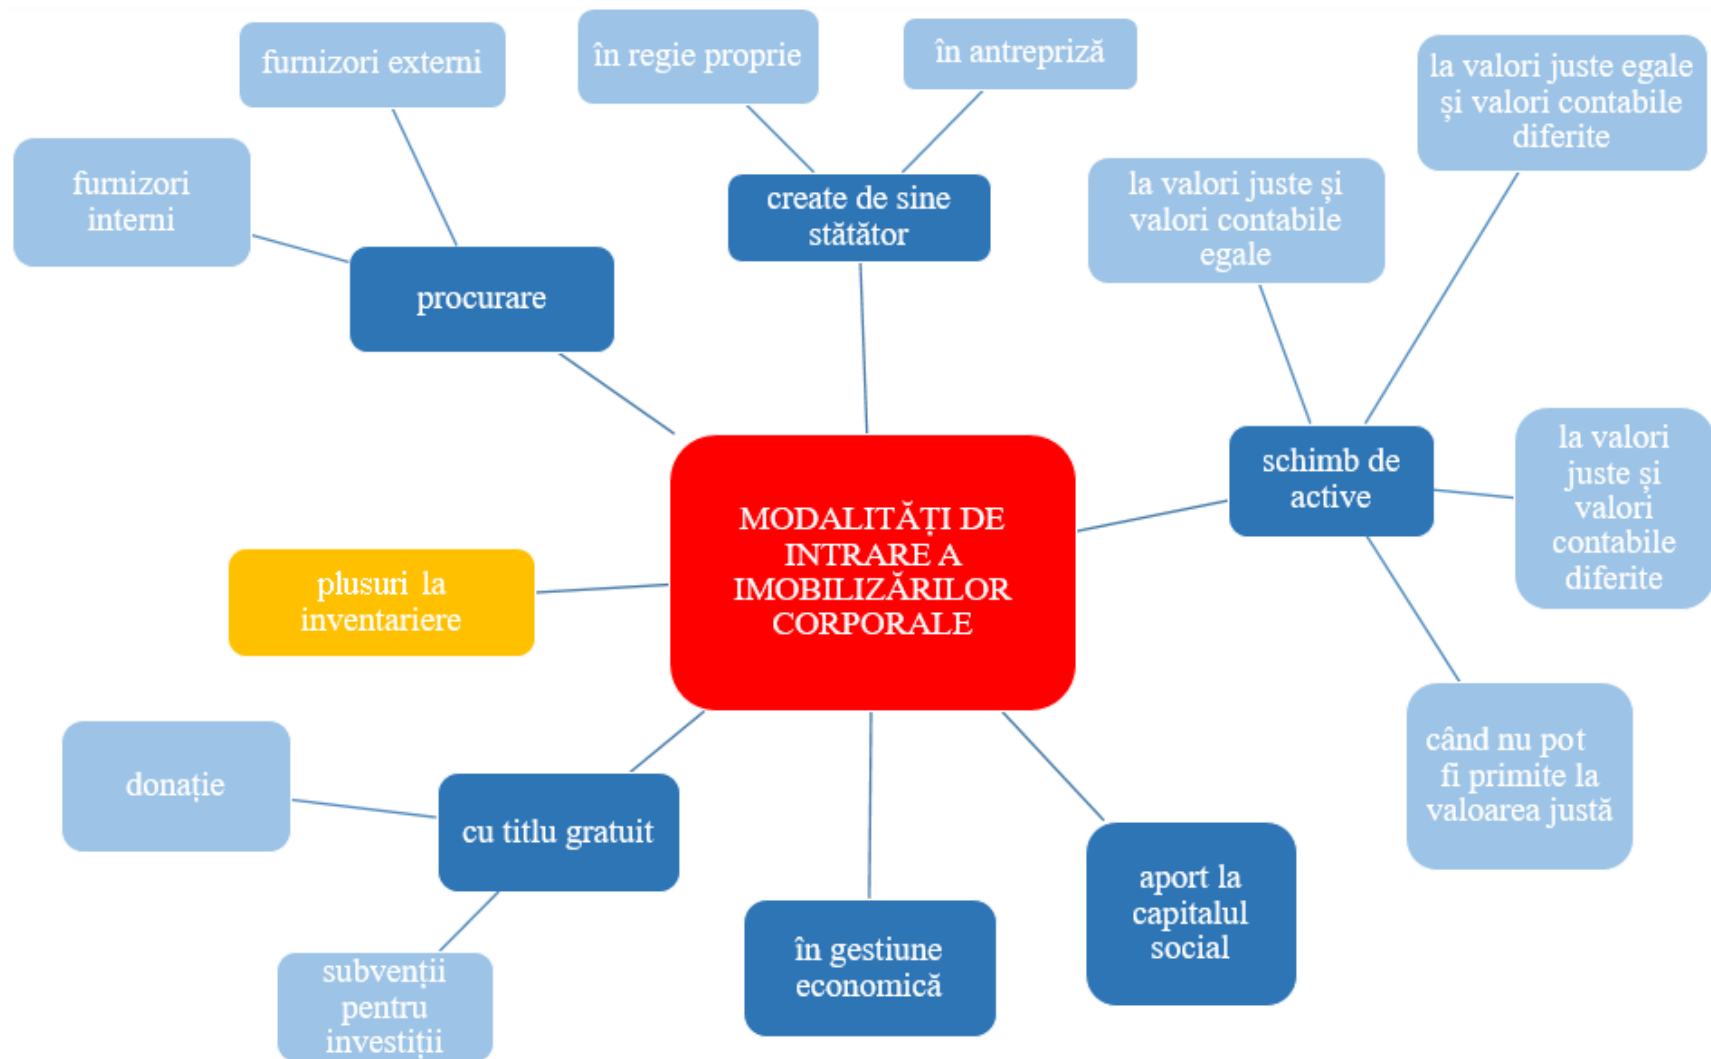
MODALITĂȚI DE INTRARE A IMOBILIZĂRILOR CORPORALE

procurare

furnizori externi

furnizori interni

create de sine stătător

în regie proprie

în antrepriză

schimb de active

la valori juste și valori contabile egale

la valori juste egale și valori contabile diferite

la valori juste și valori contabile diferite

când nu pot fi primite la valoarea justă

aport la capitalul social

în gestiune economică

cu titlu gratuit

donație

subvenții pentru investiții

plusuri la inventariere